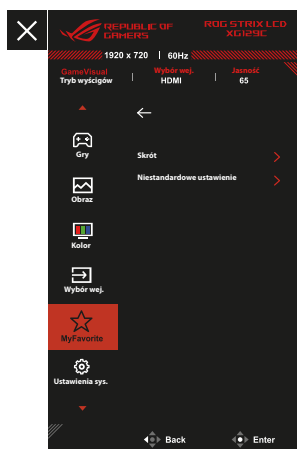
REPUBLIC OF GAMERS
ROG STRIX LCD XG129C
1920 x 720 | 60Hz
GameVisual
Tryb wyścigów
Wybór wej.
HDMI
Jasność
65

Gry
Obraz
Kolor
Wybór wej.
MyFavorite
Ustawienia sys.

Skrót
Niestandardowe ustawienie

Back
Enter